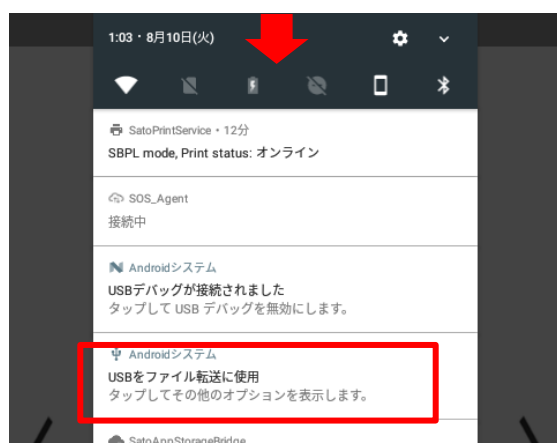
1:03・8月10日(火)

SatoPrintService・12分
SBPL mode, Print status: オンライン

SOS_Agent
接続中

Androidシステム
USBデバッグが接続されました
タップして USB デバッグを無効にします。

Androidシステム
USBをファイル転送に使用
タップしてその他のオプションを表示します。

SatoAppStorageBridge